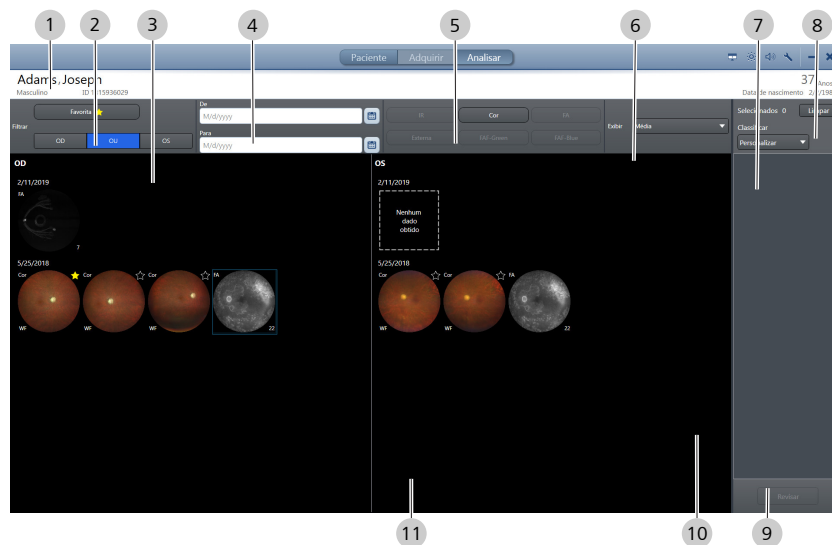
1 2 3 4 5 6 7 8

Paciente Adquirir Analisar

Adams, Joseph
Masculino ID 1115936029

37 Anos
Data de nascimento 2/1/198

Filtrar
Favoritos
OD OU OS

De
M/d/yyyy
Para
M/d/yyyy

IR Cor FA
Externo FAF-Green FAF-Blue

Exibir Média

Selecionados 0 Limpar
Classificar
Personalizar

OD
2/11/2019
FA
7
5/25/2018
Cor Cor Cor FA
WF WF WF 22

OS
2/11/2019
Nenhum dado obtido
5/25/2018
Cor Cor FA
WF WF 22

Revisar

11 10 9